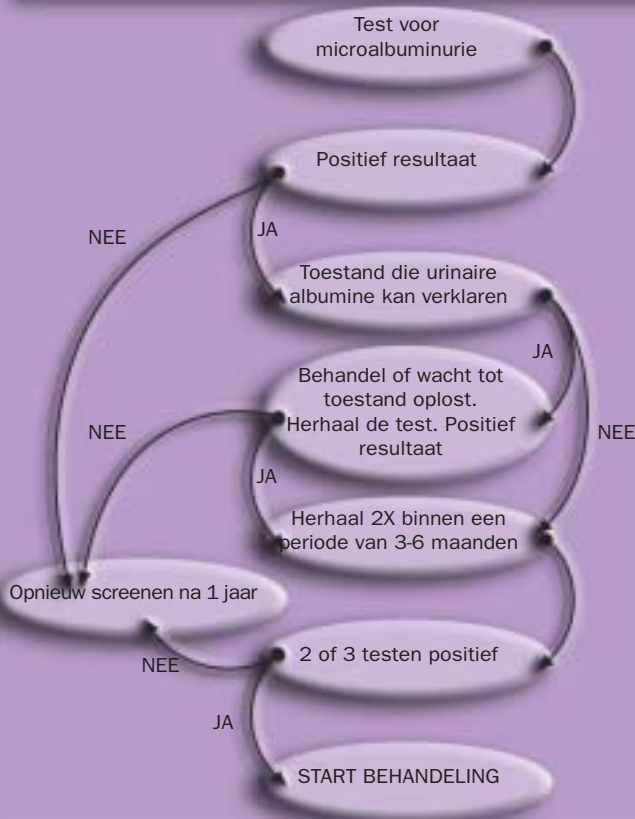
Test voor microalbuminurie

Positief resultaat

NEE

JA

Toestand die urinaire albumine kan verklaren

JA

Behandel of wacht tot toestand oplost. Herhaal de test. Positief resultaat

NEE

NEE

JA

Herhaal 2X binnen een periode van 3-6 maanden

Opnieuw screenen na 1 jaar

NEE

2 of 3 testen positief

JA

START BEHANDELING